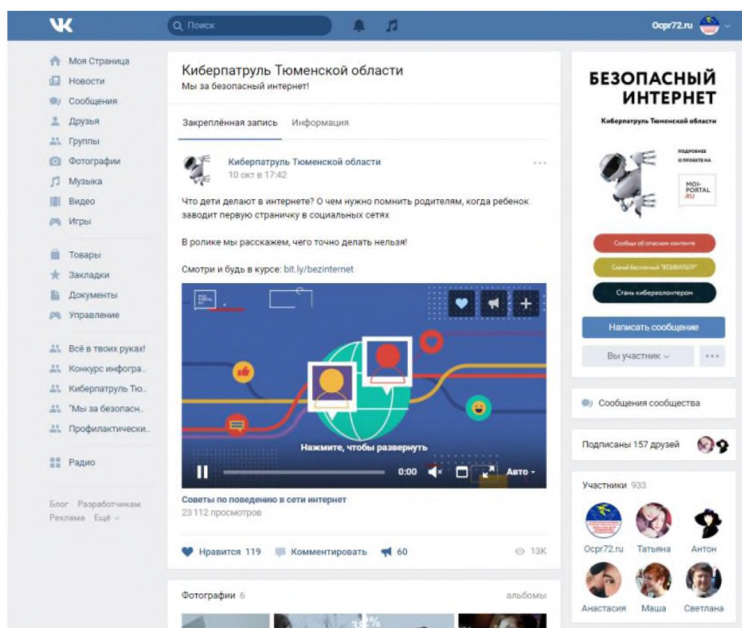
Поиск

Ocpr72.ru

Моя Страница
Новости
Сообщения
Друзья
Группы
Фотографии
Музыка
Видео
Игры

Товары
Закладки
Документы
Управление

Всё в твоих руках!
Конкурс инфогра...
Киберпатруль Тю...
"Мы за безопасн...
Профилактическ...

Радио

Блог Разработчикам
Реклама Ещё

Киберпатруль Тюменской области
Мы за безопасный интернет!

Закреплённая запись Информация

Киберпатруль Тюменской области
10 окт в 17:42

Что дети делают в интернете? О чем нужно помнить родителям, когда ребенок заводит первую страничку в социальных сетях

В ролике мы расскажем, чего точно делать нельзя!

Смотри и будь в курсе: bit.ly/bezinternet

Нажмите, чтобы развернуть

0:00 Авто

Советы по поведению в сети интернет
23 112 просмотров

Нравится 119 Комментировать 60 13K

Фотографии 6 альбомы

БЕЗОПАСНЫЙ ИНТЕРНЕТ
Киберпатруль Тюменской области

подробнее о проекте на
MOI-PORTAL.RU

Сообщи об опасном контенте
Скачай бесплатный "ВЕБФИЛЬТР"
Стань киберволонтером

Написать сообщение
Вы участник

Сообщения сообщества

Подписаны 157 друзей

Участники 933
Ocpr72.ru Татьяна Антон
Анастасия Маша Светлана